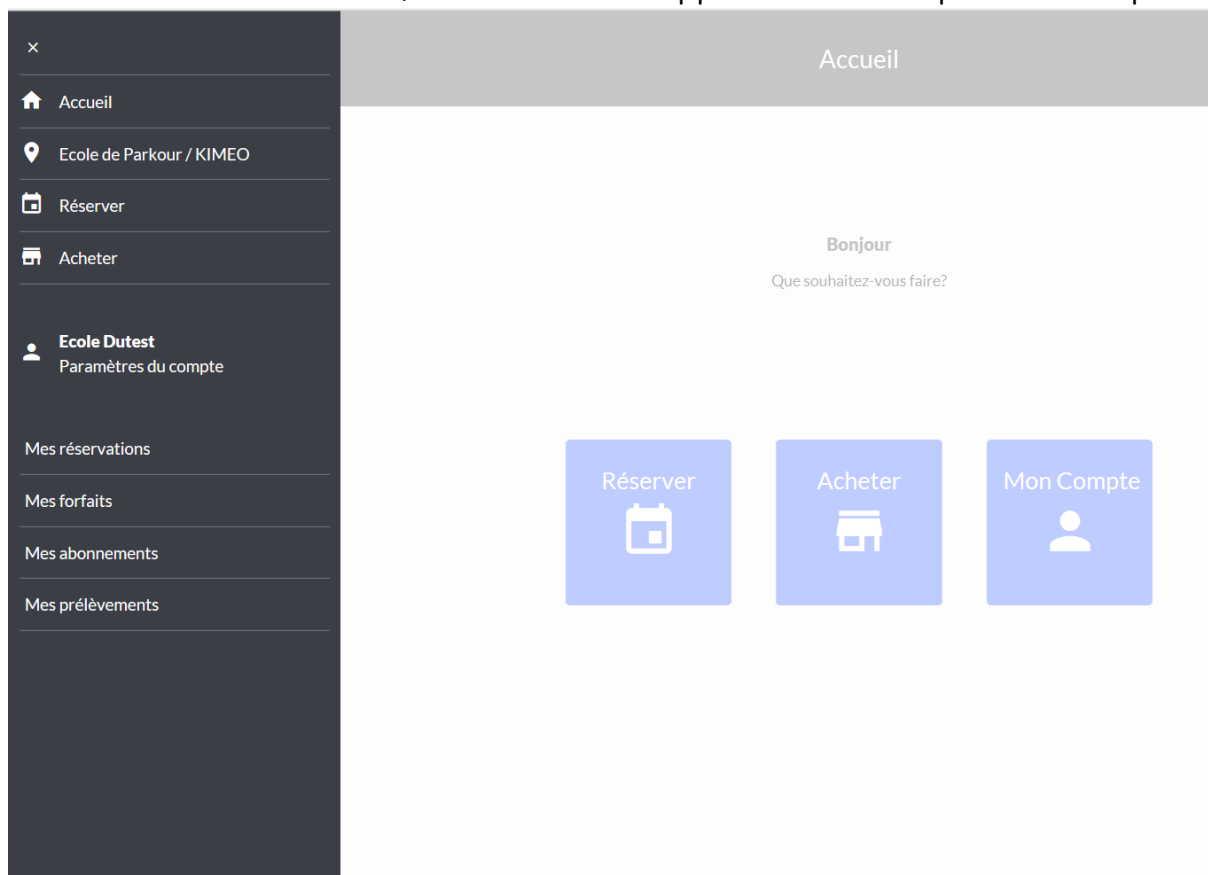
×

Accueil

Ecole de Parkour / KIMEO

Réserver

Acheter

**Ecole Dutest**
Paramètres du compte

Mes réservations

Mes forfaits

Mes abonnements

Mes prélèvements

Accueil

**Bonjour**

Que souhaitez-vous faire?

Réserver

Acheter

Mon Compte